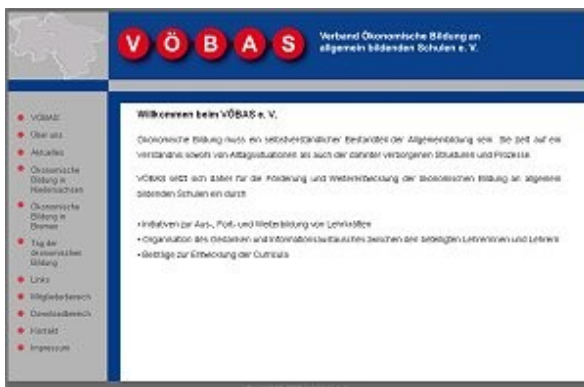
V Ö B A S

Verband Ökonomische Bildung an allgemein bildenden Schulen e. V.

VÖBAS
Über uns
Aktuelles
Ökonomische Bildung in Niedersachsen
Ökonomische Bildung in Bremen
Tag der ökonomischen Bildung
Links
Mitgliederbereich
Downloadbereich
Kontakt
Impressum

Willkommen beim VÖBAS e. V.

Ökonomische Bildung muss ein selbstverständlicher Bestandteil der Allgemeinbildung sein. Sie zielt auf ein Verständnis sowohl von Alltagssituationen als auch der dahinter verborgenen Strukturen und Prozesse.

VÖBAS setzt sich daher für die Förderung und Weiterentwicklung der ökonomischen Bildung an allgemein bildenden Schulen ein durch

• Initiativen zur Aus-, Fort- und Weiterbildung von Lehrkräften
• Organisation des Gedanken und Informationsaustausches zwischen den beteiligten Lehrerinnen und Lehrern
• Beiträge zur Entwicklung der Curricula